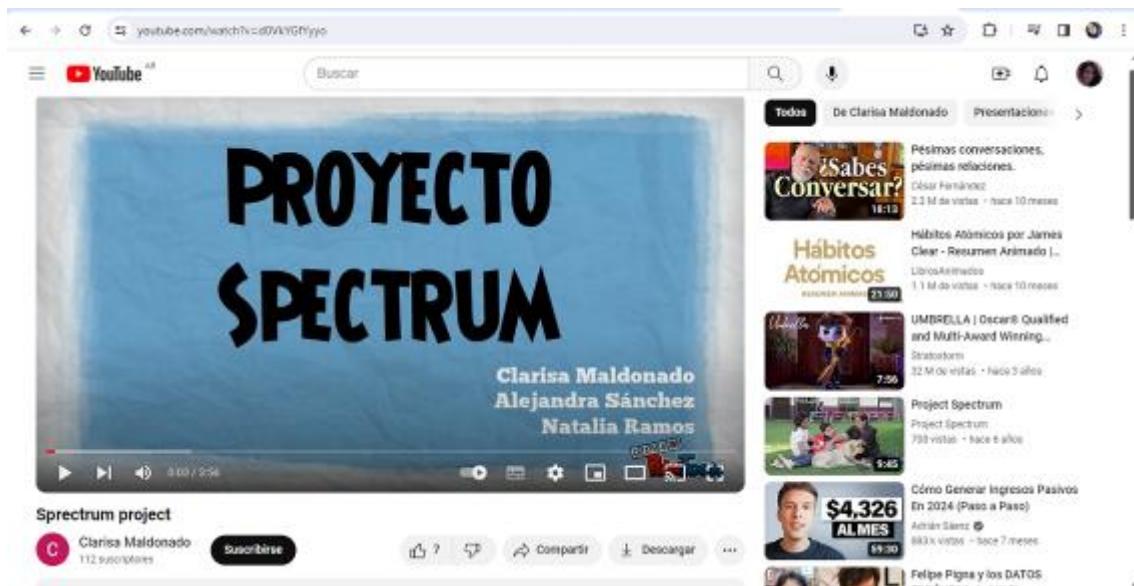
youtube.com/watch?v=d0VkYGfYyyo

YouTube AR

Buscar

PROYECTO SPECTRUM

Clarisa Maldonado
Alejandra Sánchez
Natalia Ramos

0:00 / 3:56

Sprectrum project

Clarisa Maldonado
112 suscriptores

Suscribirse

7

Compartir

Descargar

Todos

De Clarisa Maldonado

Presentaciones

¿Sabes Conversar?
18:13

Pésimas conversaciones, pésimas relaciones.
César Fernández
2.3 M de vistas · hace 10 meses

Hábitos Atómicos
21:50

Hábitos Atómicos por James Clear - Resumen Animado |...
LibrosAnimados
1.1 M de vistas · hace 10 meses

Umbrella
7:56

UMBRELLA | Oscar® Qualified and Multi-Award Winning...
Stratostorm
32 M de vistas · hace 3 años

5:45

Project Spectrum
Project Spectrum
700 vistas · hace 6 años

$4,326 AL MES
59:30

Cómo Generar Ingresos Pasivos En 2024 (Paso a Paso)
Adrián Sáenz
883 k vistas · hace 7 meses

Felipe Pigna y los DATOS